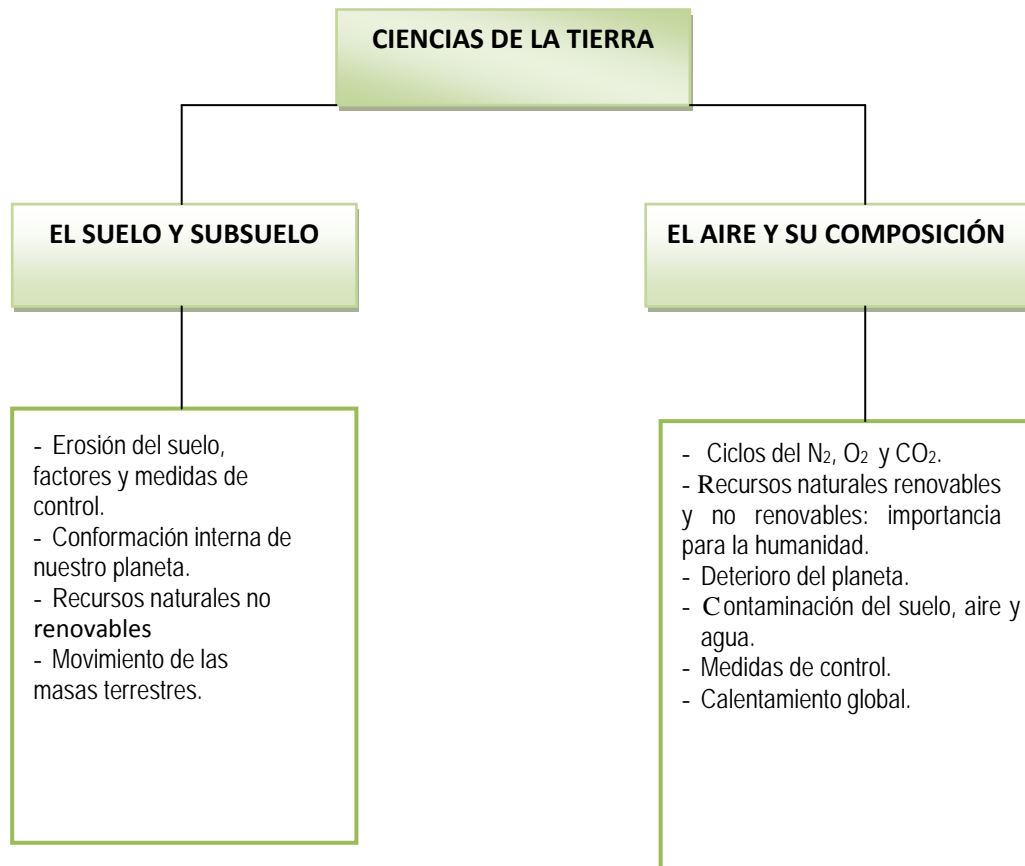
CIENCIAS DE LA TIERRA

EL SUELO Y SUBSUELO

EL AIRE Y SU COMPOSICIÓN

- Erosión del suelo, factores y medidas de control.
- Conformación interna de nuestro planeta.
- Recursos naturales no renovables
- Movimiento de las masas terrestres.

- Ciclos del $N_2$, $O_2$ y $CO_2$.
- Recursos naturales renovables y no renovables: importancia para la humanidad.
- Deterioro del planeta.
- Contaminación del suelo, aire y agua.
- Medidas de control.
- Calentamiento global.